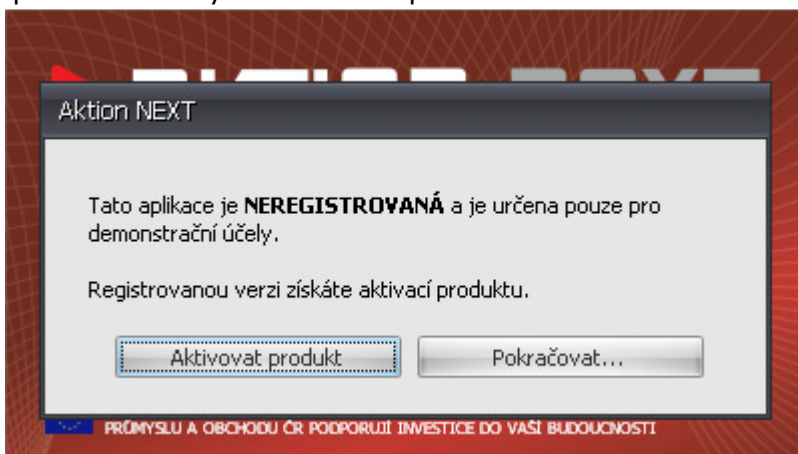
Aktion NEXT

Tato aplikace je **NEREGISTROVANÁ** a je určena pouze pro demonstrační účely.

Registrovanou verzi získáte aktivací produktu.

Aktivovat produkt

Pokračovat...

PRŮMYSLU A OBCHODU ČR PODPORUJÍ INVESTICE DO VAŠÍ BUDOUCNOSTI